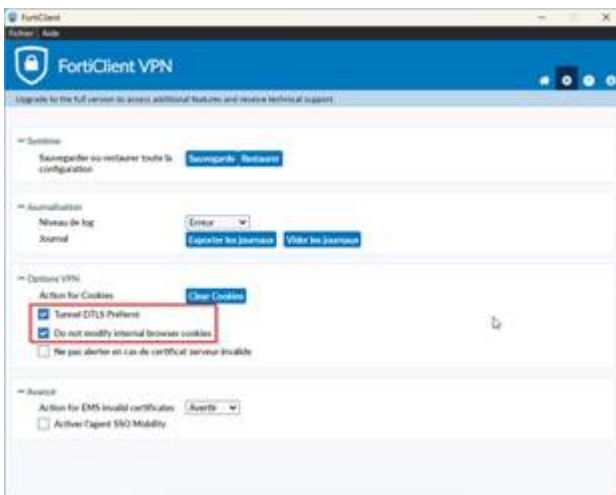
FortiClient

Fichier Aide

FortiClient VPN

Upgrade to the full version to access additional features and receive technical support

− Système

Sauvegarder ou restaurer toute la configuration

Sauvegarde Restaurer

− Journalisation

Niveau de log

Erreur

Journal

Exporter les journaux

Vider les journaux

− Options VPN

Action for Cookies

Clear Cookies

Tunnel DTLS Préféré

Do not modify internal browser cookies

Ne pas alerter en cas de certificat serveur invalide

− Avancé

Action for EMS invalid certificates

Avertir

Activer l'agent SSO Mobility